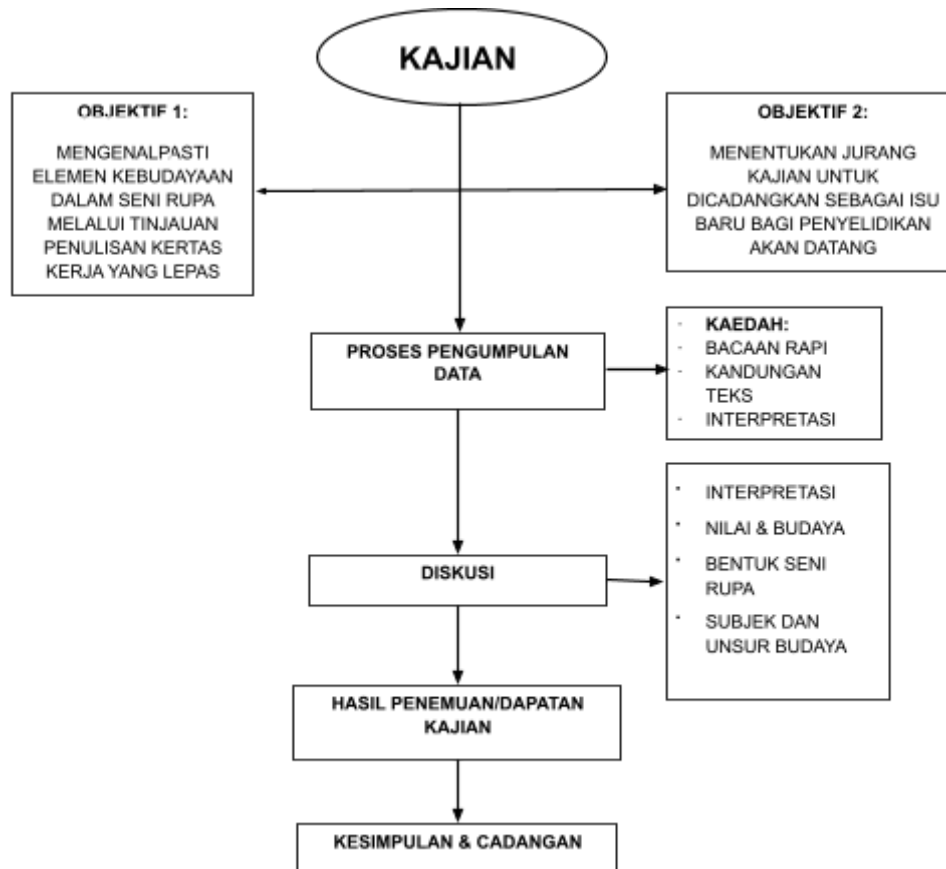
KAJIAN

OBJEKTIF 1:

MENGENALPASTI ELEMEN KEBUDAYAAN DALAM SENI RUPA MELALUI TINJAUAN PENULISAN KERTAS KERJA YANG LEPAS

OBJEKTIF 2:

MENENTUKAN JURANG KAJIAN UNTUK DICADANGKAN SEBAGAI ISU BARU BAGI PENYELIDIKAN AKAN DATANG

PROSES PENGUMPULAN DATA

- KAEDAH:
- BACAAN RAPI
- KANDUNGAN TEKS
- INTERPRETASI

DISKUSI

- INTERPRETASI
- NILAI & BUDAYA
- BENTUK SENI RUPA
- SUBJEK DAN UNSUR BUDAYA

HASIL PENEMUAN/DAPATAN KAJIAN

KESIMPULAN & CADANGAN